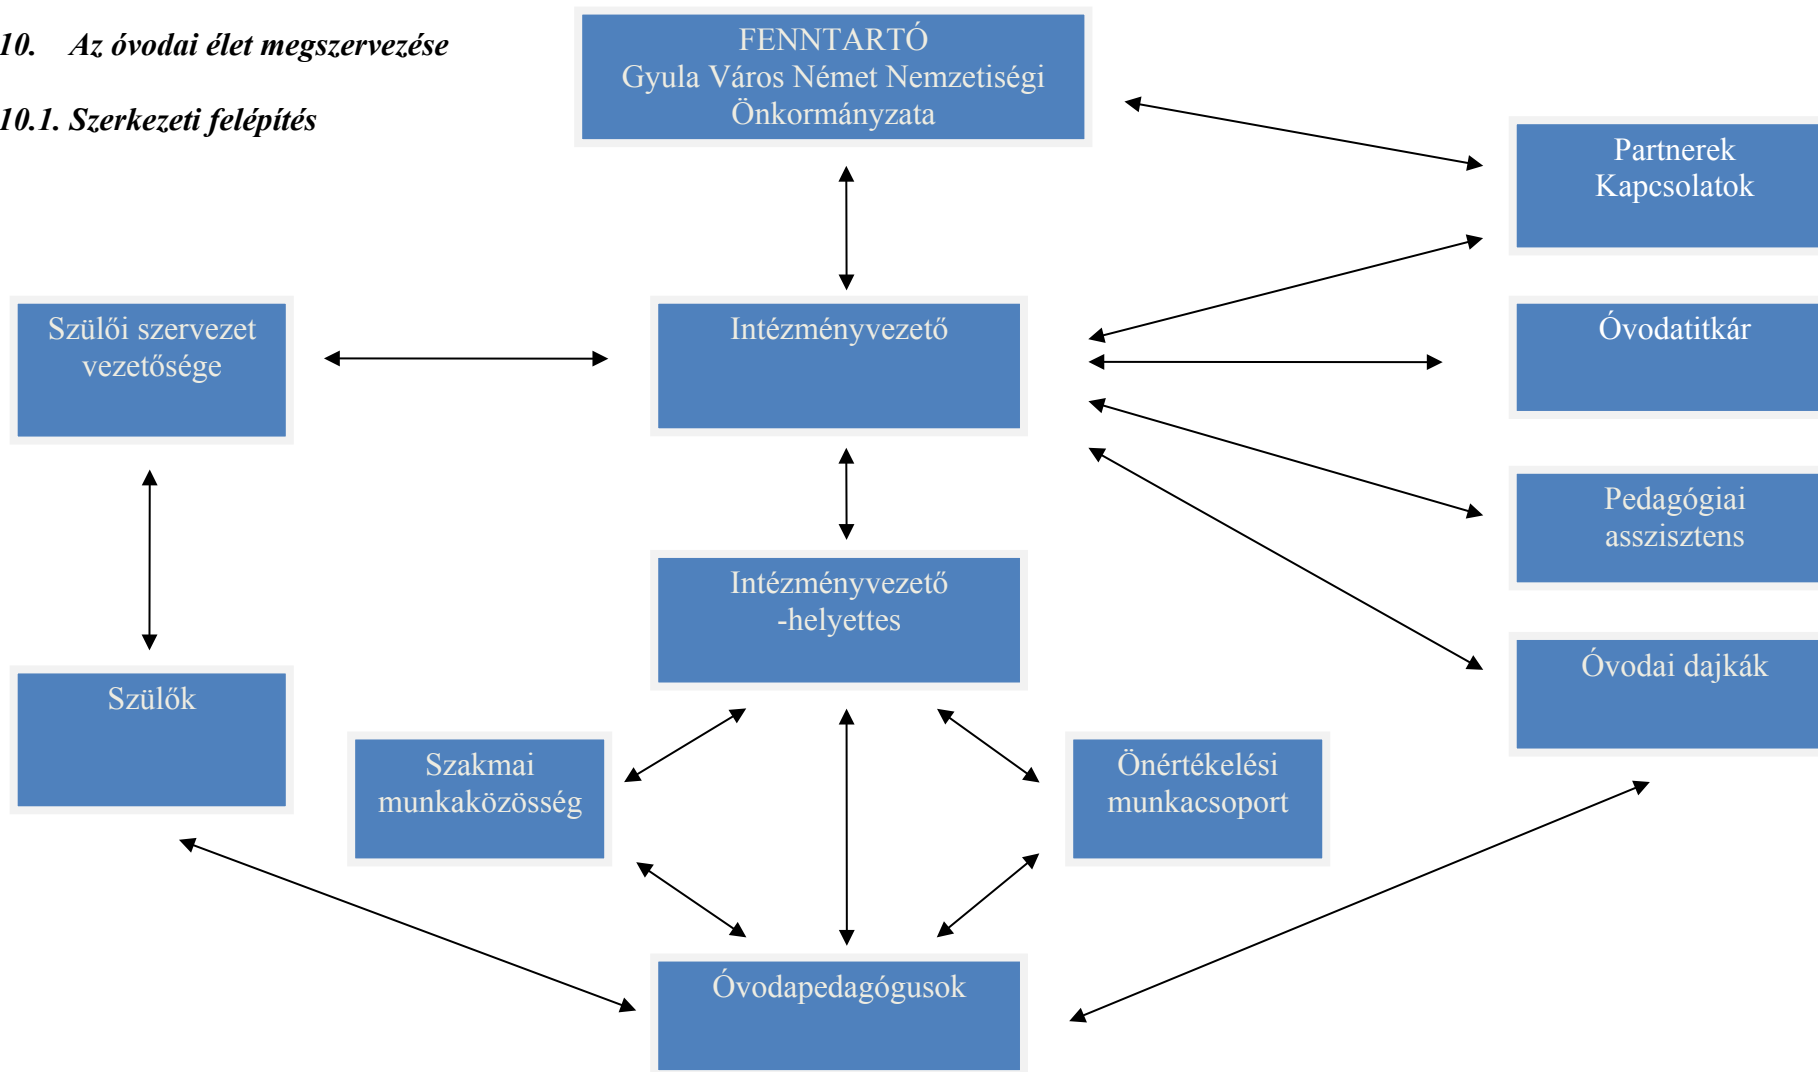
10. Az óvodai élet megszervezése

10.1. Szerkezeti felépítés

FENNTARTÓ
Gyula Város Német Nemzetiségi Önkormányzata

Partnerek
Kapcsolatok

Szülői szervezet vezetősége

Intézményvezető

Óvodatitkár

Pedagógiai asszisztens

Intézményvezető -helyettes

Óvodai dajkák

Szülők

Szakmai munkaközösség

Önértékelési munkacsoport

Óvodapedagógusok